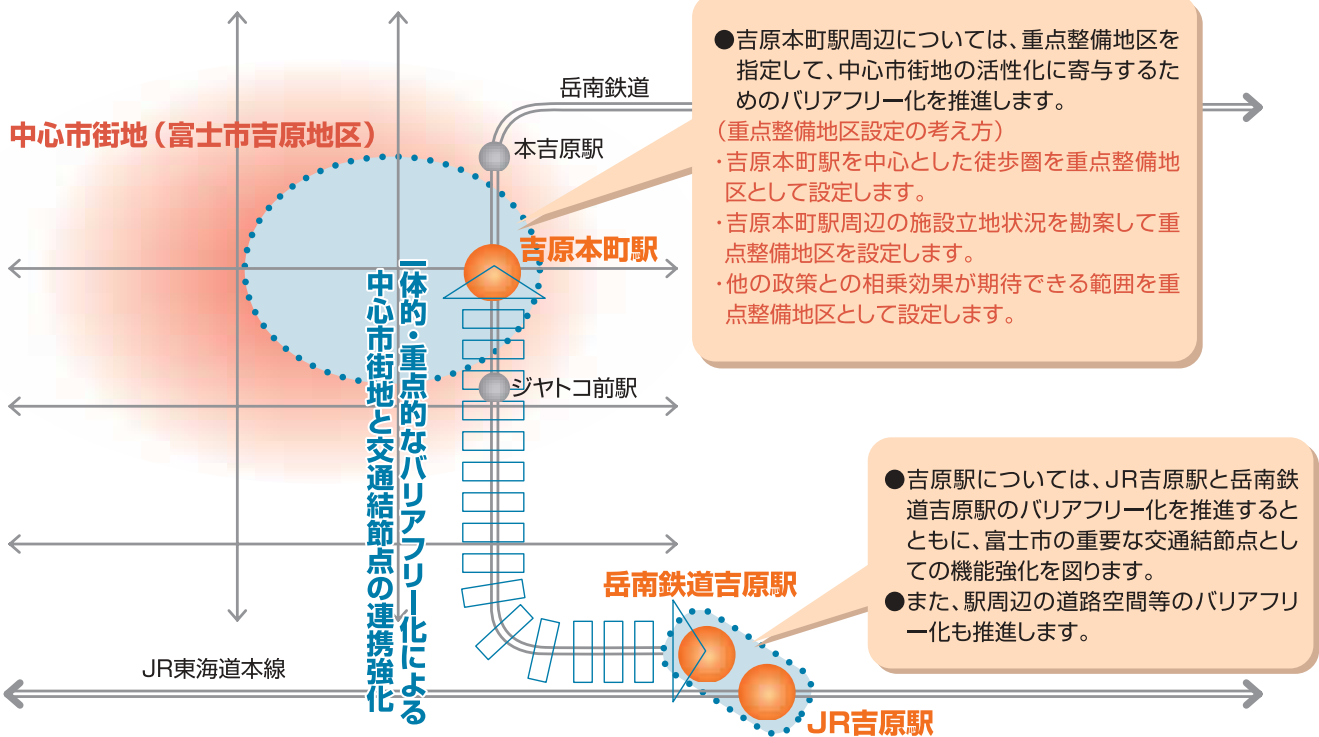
中心市街地（富士市吉原地区）

岳南鉄道

本吉原駅

吉原本町駅

ジヤトコ前駅

一体的・重点的なバリアフリー化による中心市街地と交通結節点の連携強化

岳南鉄道吉原駅

JR東海道本線

JR吉原駅

●吉原本町駅周辺については、重点整備地区を指定して、中心市街地の活性化に寄与するためのバリアフリー化を推進します。
（重点整備地区設定の考え方）
・吉原本町駅を中心とした徒歩圏を重点整備地区として設定します。
・吉原本町駅周辺の施設立地状況を勘案して重点整備地区を設定します。
・他の政策との相乗効果が期待できる範囲を重点整備地区として設定します。

●吉原駅については、JR吉原駅と岳南鉄道吉原駅のバリアフリー化を推進するとともに、富士市の重要な交通結節点としての機能強化を図ります。
●また、駅周辺の道路空間等のバリアフリー化も推進します。